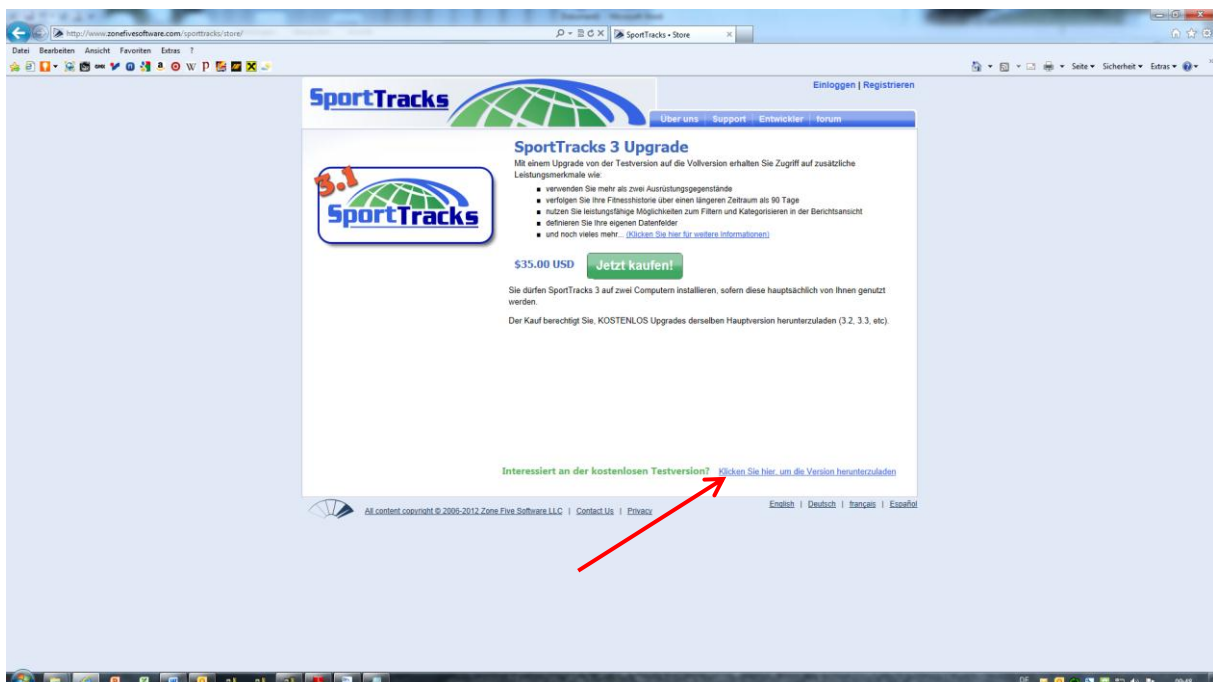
http://www.zonefivesoftware.com/sporttracks/store/
SportTracks • Store

Datei Bearbeiten Ansicht Favoriten Extras ?

Seite ▾ Sicherheit ▾ Extras ▾

Einloggen | Registrieren

SportTracks

Über uns | Support | Entwickler | forum

3.1 SportTracks

SportTracks 3 Upgrade

Mit einem Upgrade von der Testversion auf die Vollversion erhalten Sie Zugriff auf zusätzliche Leistungsmerkmale wie:

- verwenden Sie mehr als zwei Ausrüstungsgegenstände
- verfolgen Sie Ihre Fitnesshistorie über einen längeren Zeitraum als 90 Tage
- nutzen Sie leistungsfähige Möglichkeiten zum Filtern und Kategorisieren in der Berichtsansicht
- definieren Sie Ihre eigenen Datenfelder
- und noch vieles mehr... (Klicken Sie hier für weitere Informationen)

$35.00 USD Jetzt kaufen!

Sie dürfen SportTracks 3 auf zwei Computern installieren, sofern diese hauptsächlich von Ihnen genutzt werden.

Der Kauf berechtigt Sie, KOSTENLOS Upgrades derselben Hauptversion herunterzuladen (3.2, 3.3, etc).

Interessiert an der kostenlosen Testversion? Klicken Sie hier, um die Version herunterzuladen

All content copyright © 2006-2012 Zone Five Software LLC | Contact Us | Privacy

English | Deutsch | français | Español